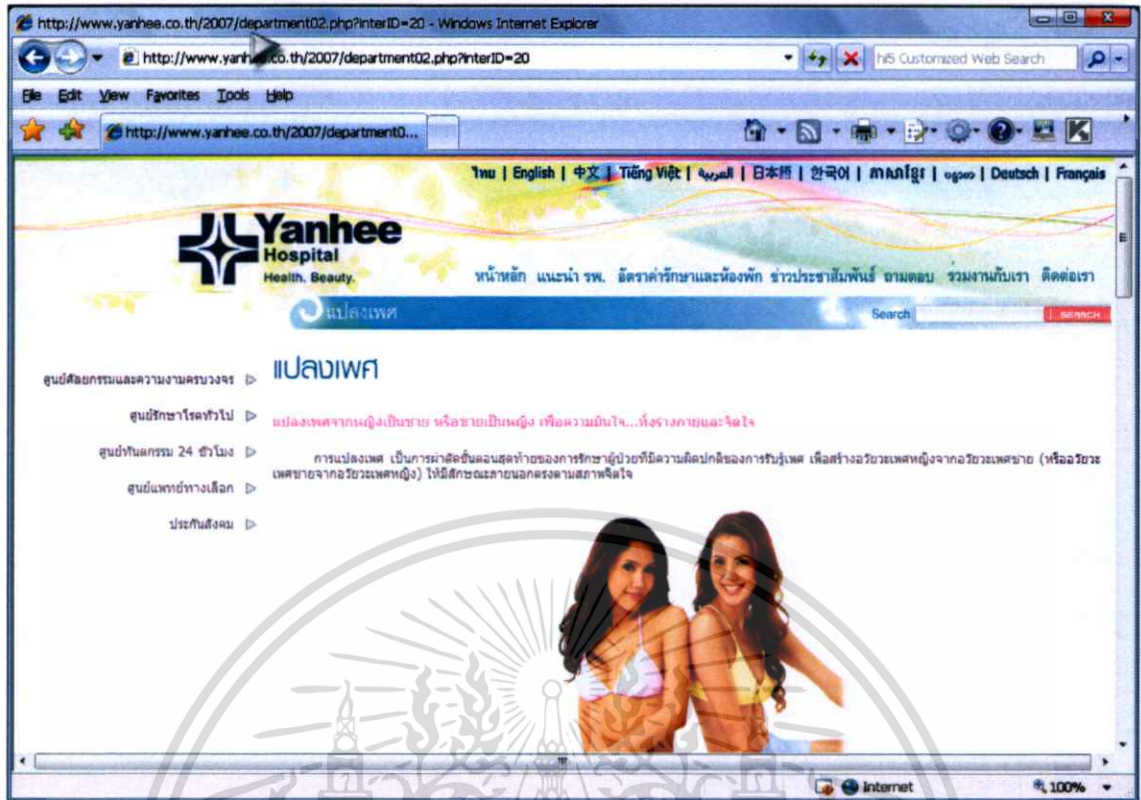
http://www.yanhee.co.th/2007/department02.php?interID=20 - Windows Internet Explorer

http://www.yanh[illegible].co.th/2007/department02.php?interID=20

hi5 Customized Web Search

File Edit View Favorites Tools Help

http://www.yanhee.co.th/2007/department0...

ไทย | English | 中文 | Tiếng Việt | العربية | 日本語 | 한국어 | ភាសាខ្មែរ | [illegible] | Deutsch | Français

Yanhee Hospital Health. Beauty.

หน้าหลัก แนะนำ รพ. อัตราค่ารักษาและห้องพัก ข่าวประชาสัมพันธ์ ถามตอบ ร่วมงานกับเรา ติดต่อเรา

แปลงเพศ

Search SEARCH

ศูนย์ศัลยกรรมและความงามครบวงจร

ศูนย์รักษาโรคทั่วไป

ศูนย์ทันตกรรม 24 ชั่วโมง

ศูนย์แพทย์ทางเลือก

ประกันสังคม

แปลงเพศ

แปลงเพศจากหญิงเป็นชาย หรือชายเป็นหญิง เพื่อความมั่นใจ...ทั้งร่างกายและจิตใจ

การแปลงเพศ เป็นการผ่าตัดขั้นตอนสุดท้ายของการรักษาผู้ป่วยที่มีความผิดปกติของการรับรู้เพศ เพื่อสร้างอวัยวะเพศหญิงจากอวัยวะเพศชาย (หรืออวัยวะเพศชายจากอวัยวะเพศหญิง) ให้มีลักษณะภายนอกตรงตามสภาพจิตใจ

Internet 100%